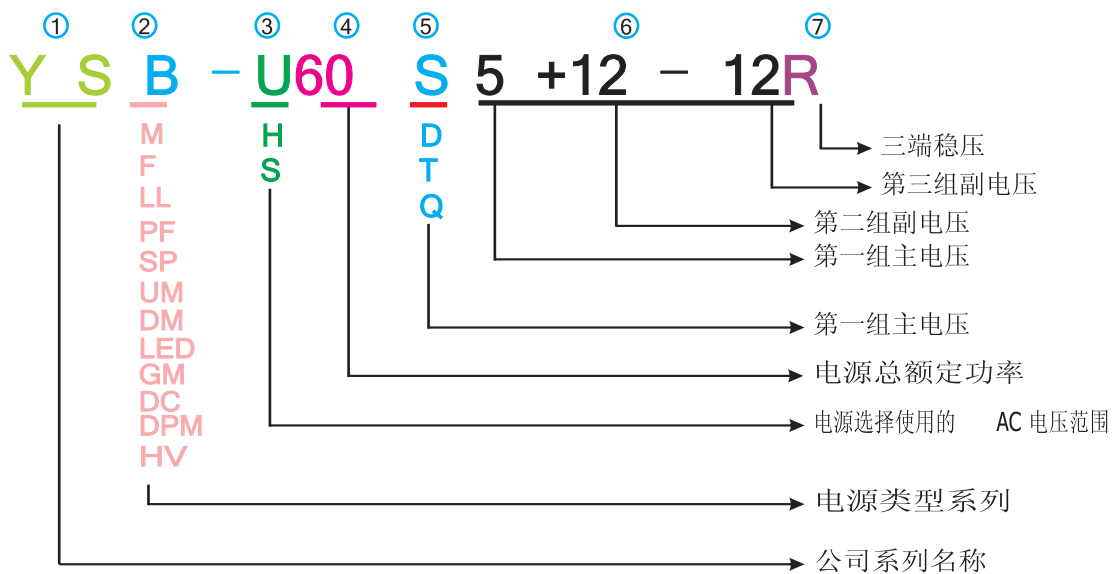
① ② ③ ④ ⑤ ⑥ ⑦

YS B - U60 S 5 +12 - 12R

M
F
LL
PF
SP
UM
DM
LED
GM
DC
DPM
HV

H
S

D
T
Q

三端稳压
第三组副电压
第二组副电压
第一组主电压
第一组主电压
电源总额定功率
电源选择使用的 AC 电压范围
电源类型系列
公司系列名称